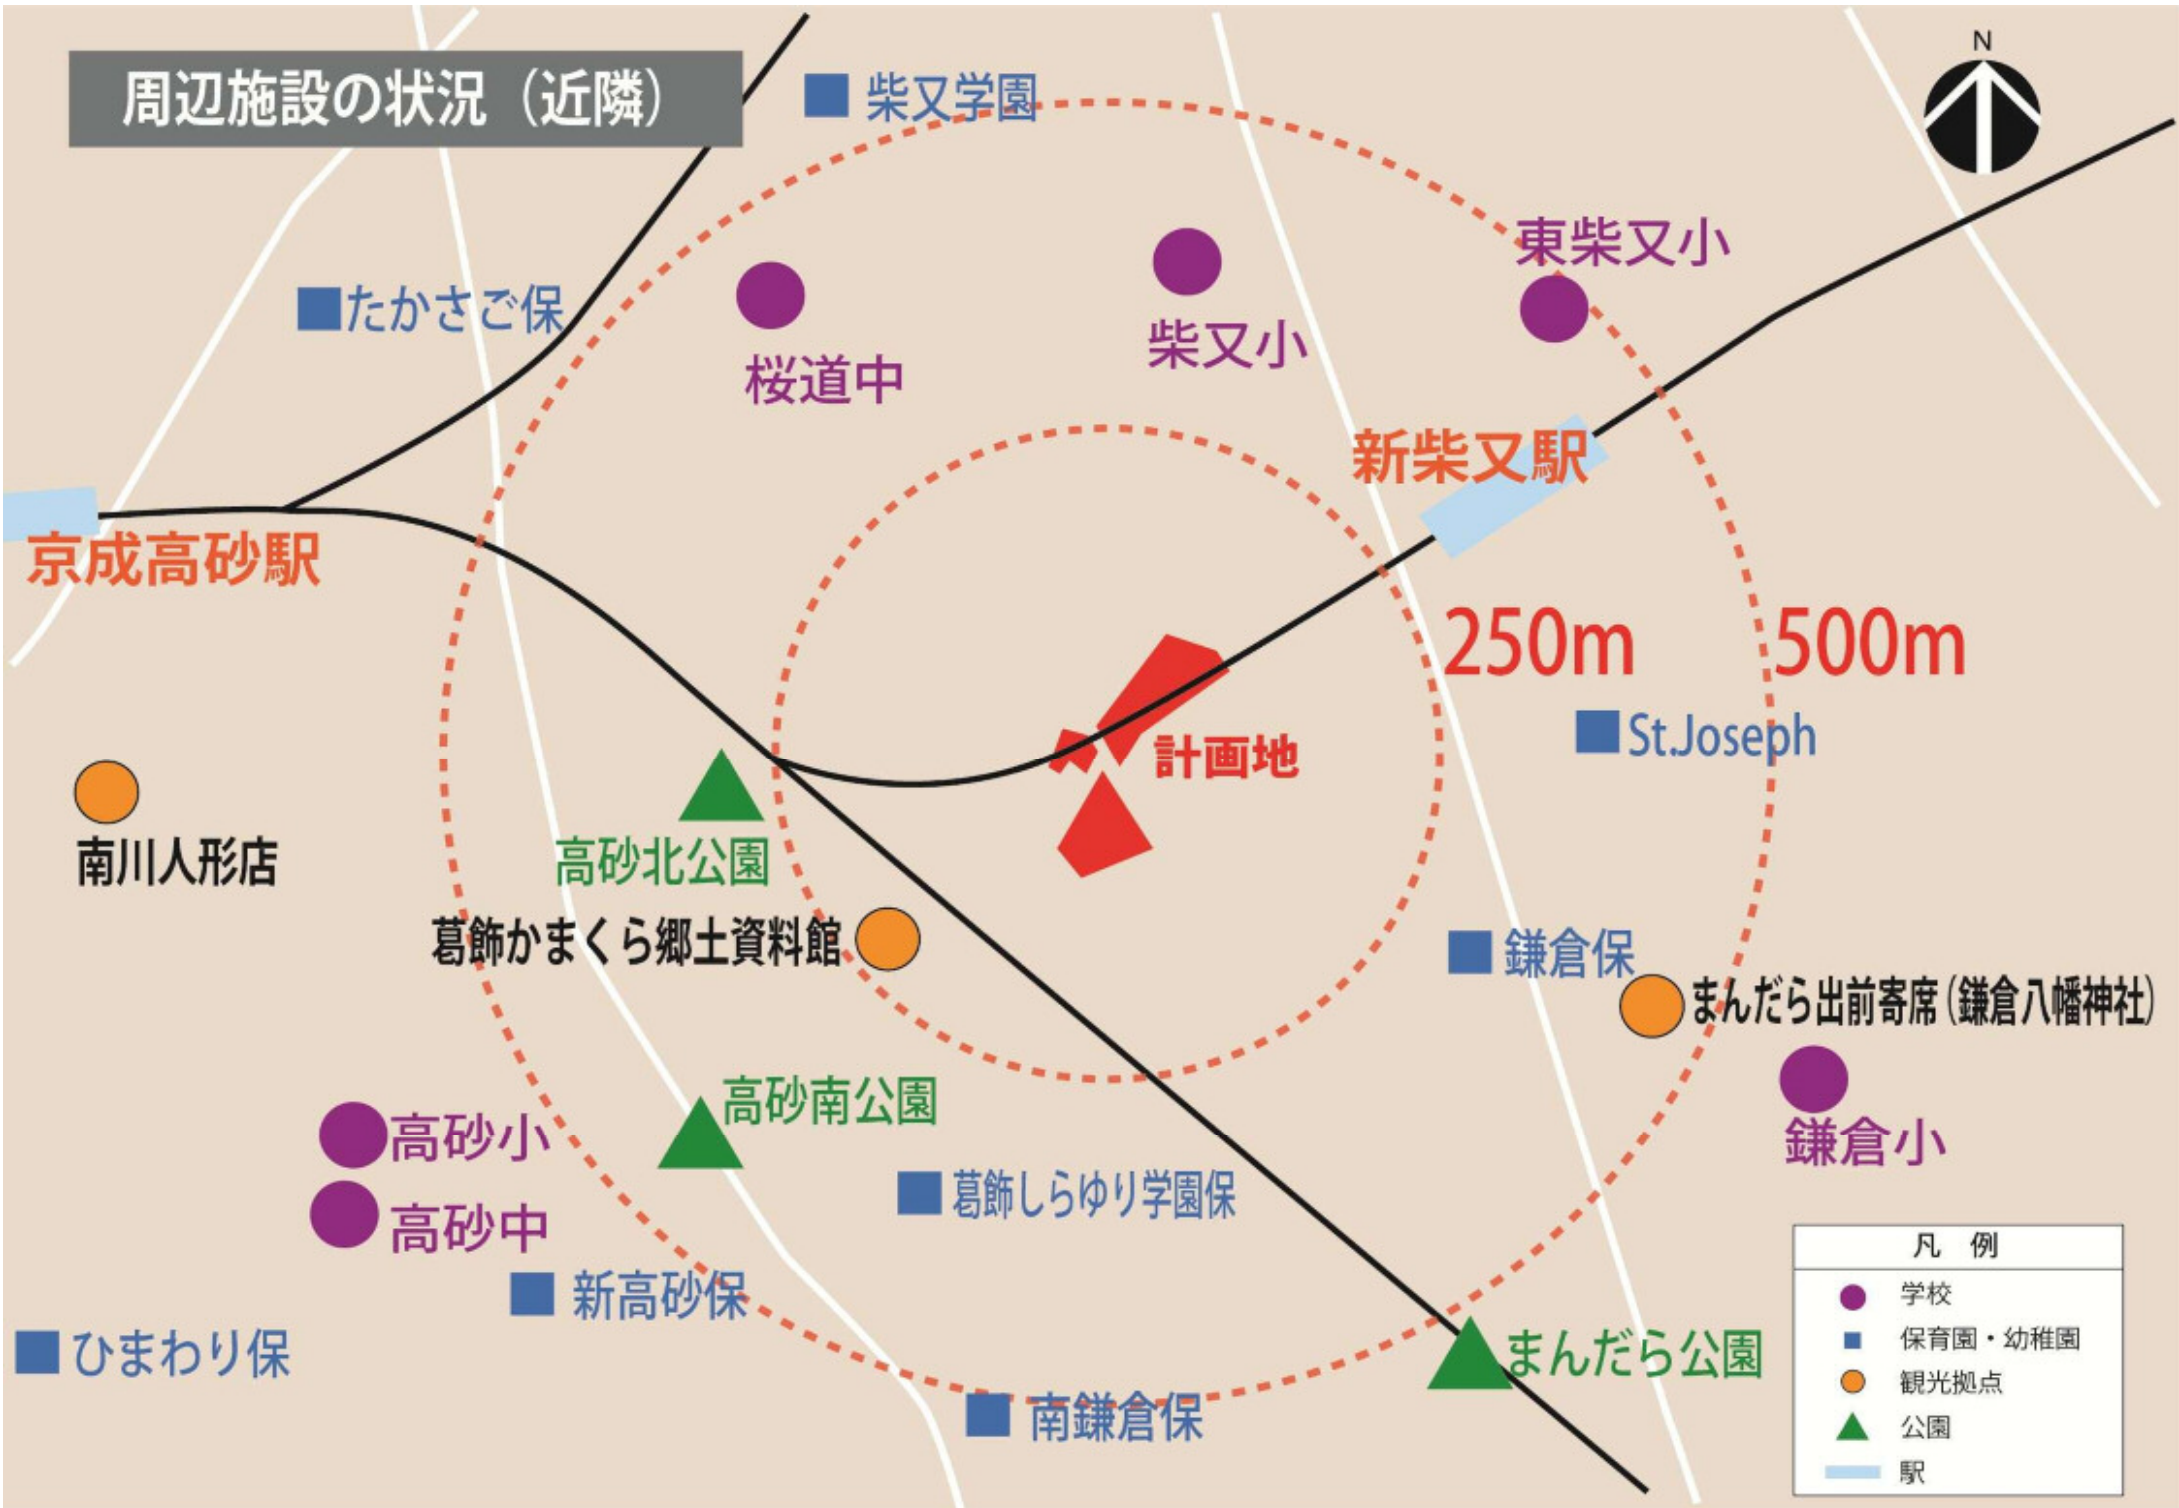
周辺施設の状況（近隣）

N

柴又学園

東柴又小

たかさご保

柴又小

桜道中

新柴又駅

京成高砂駅

250m

500m

St.Joseph

計画地

南川人形店

高砂北公園

葛飾かまくら郷土資料館

鎌倉保

まんだら出前寄席（鎌倉八幡神社）

高砂南公園

高砂小

鎌倉小

葛飾しらゆり学園保

高砂中

新高砂保

ひまわり保

まんだら公園

南鎌倉保

凡　例
学校
保育園・幼稚園
観光拠点
公園
駅